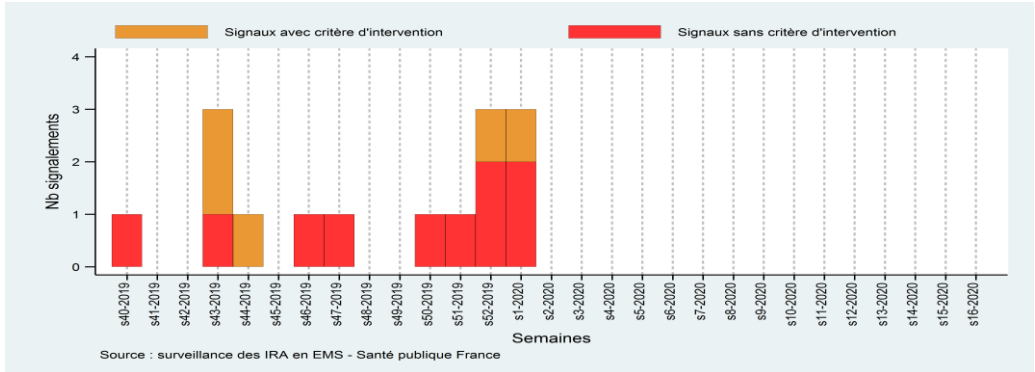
Signaux avec critère d'intervention
Signaux sans critère d'intervention

Nb signalements

4
3
2
1
0

s40-2019
s41-2019
s42-2019
s43-2019
s44-2019
s45-2019
s46-2019
s47-2019
s48-2019
s49-2019
s50-2019
s51-2019
s52-2019
s1-2020
s2-2020
s3-2020
s4-2020
s5-2020
s6-2020
s7-2020
s8-2020
s9-2020
s10-2020
s11-2020
s12-2020
s13-2020
s14-2020
s15-2020
s16-2020

Semaines

Source : surveillance des IRA en EMS - Santé publique France